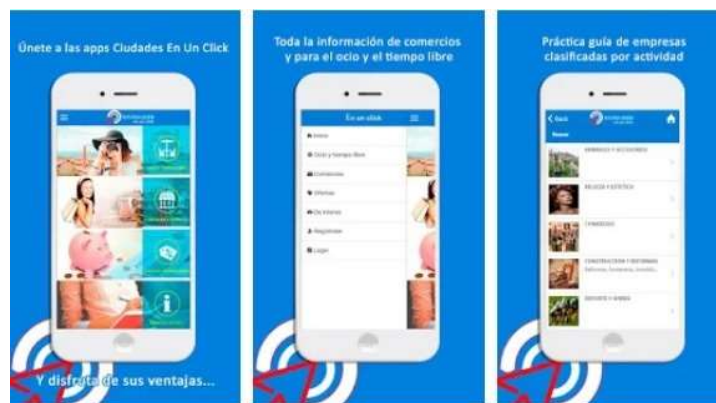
Únete a las apps Ciudades En Un Click

Y disfruta de sus ventajas...

Toda la información de comercios y para el ocio y el tiempo libre

En un click

Inicio

Ocio y tiempo libre

Comercios

Ofertas

De interés

Registrate

Login

Práctica guía de empresas clasificadas por actividad

Back

ANIMALES Y ACCESORIOS

BELLEZA Y ESTÉTICA

COMERCIOS

CONSTRUCCIÓN Y REFORMAS

DEPORTE Y ARMAS